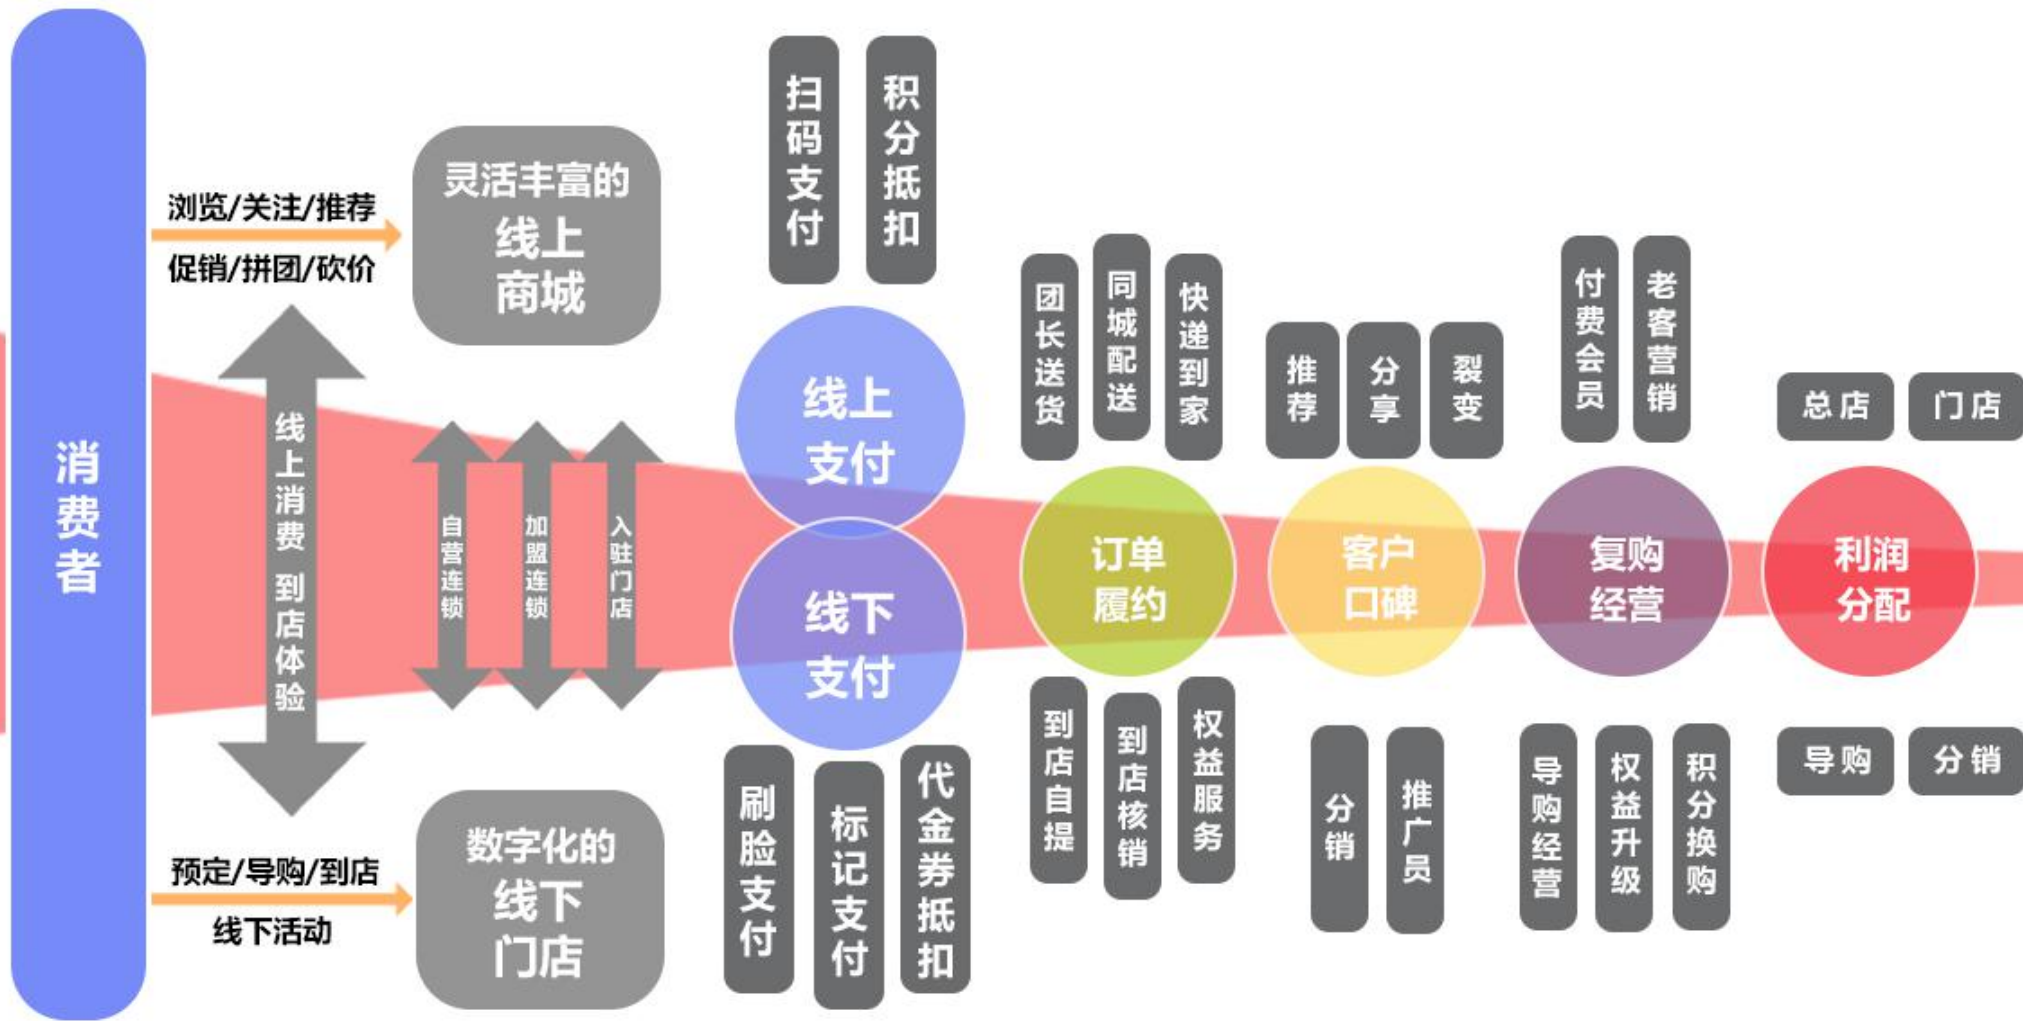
消费者

浏览/关注/推荐
促销/拼团/砍价

灵活丰富的
线上
商城

线上消费 到店体验

自营连锁
加盟连锁
入驻门店

预定/导购/到店
线下活动

数字化的
线下
门店

扫码支付
积分抵扣

线上
支付

线下
支付

刷脸支付
标记支付
代金券抵扣

团长送货
同城配送
快递到家

订单
履约

到店自提
到店核销
权益服务

推荐
分享
裂变

客户
口碑

分销
推广员

付费会员
老客营销

复购
经营

导购经营
权益升级
积分换购

总店
门店

利润
分配

导购
分销